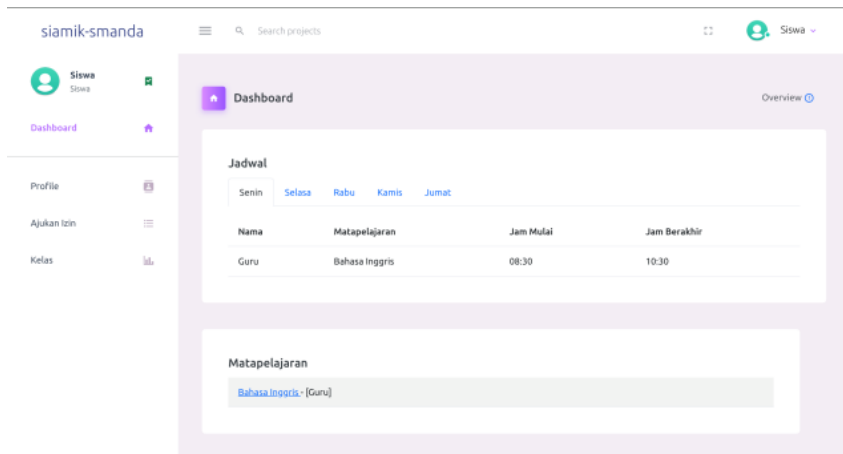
siamik-smanda

Search projects

Siswa

Siswa
Siswa

Dashboard

Profile

Ajukan Izin

Kelas

Dashboard

Overview

Jadwal

Senin Selasa Rabu Kamis Jumat

| Nama | Matapelajaran | Jam Mulai | Jam Berakhir |
|---|---|---|---|
| Guru | Bahasa Inggris | 08:30 | 10:30 |

Matapelajaran

Bahasa Inggris - [Guru]